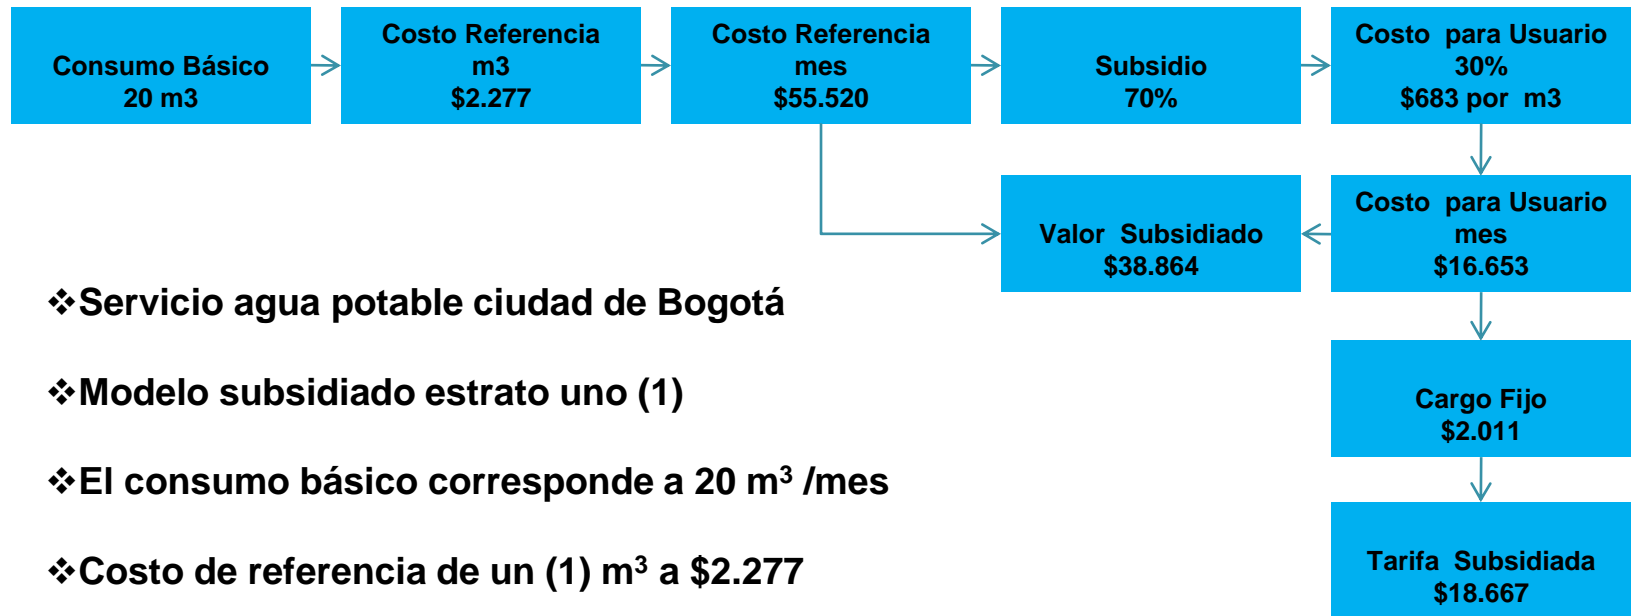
Consumo Básico
20 m3

Costo Referencia
m3
$2.277

Costo Referencia
mes
$55.520

Subsidio
70%

Costo para Usuario
30%
$683 por m3

Costo para Usuario
mes
$16.653

Valor Subsidiado
$38.864

Cargo Fijo
$2.011

Tarifa Subsidiada
$18.667

❖Servicio agua potable ciudad de Bogotá

❖Modelo subsidiado estrato uno (1)

❖El consumo básico corresponde a 20 m$^3$ /mes

❖Costo de referencia de un (1) m$^3$ a $2.277